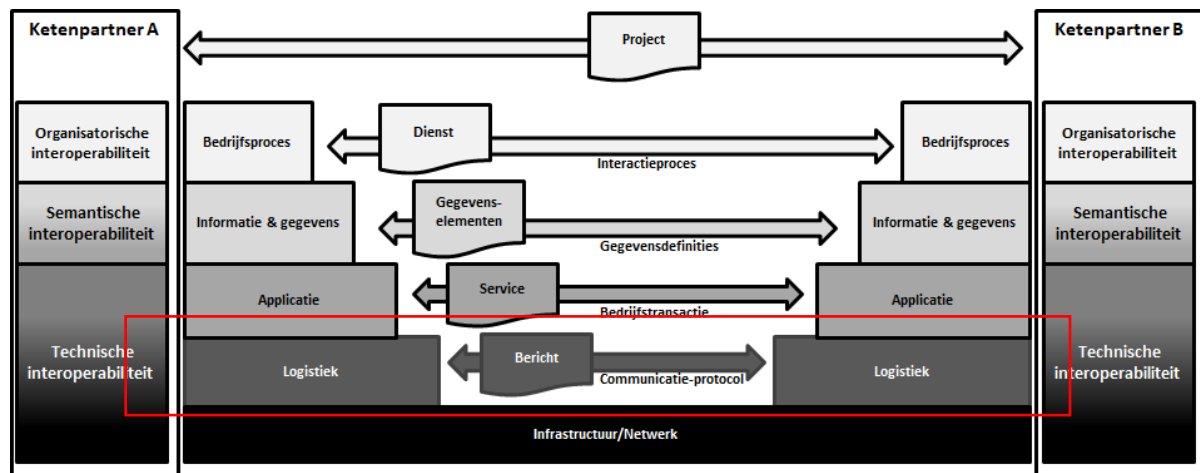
Ketenpartner A

Organisatorische interoperabiliteit

Semantische interoperabiliteit

Technische interoperabiliteit

Project

Bedrijfsproces

Dienst

Interactieproces

Bedrijfsproces

Informatie & gegevens

Gegevens-elementen

Gegevensdefinities

Informatie & gegevens

Applicatie

Service

Bedrijfstransactie

Applicatie

Logistiek

Bericht

Communicatie-protocol

Logistiek

Infrastructuur/Netwerk

Ketenpartner B

Organisatorische interoperabiliteit

Semantische interoperabiliteit

Technische interoperabiliteit